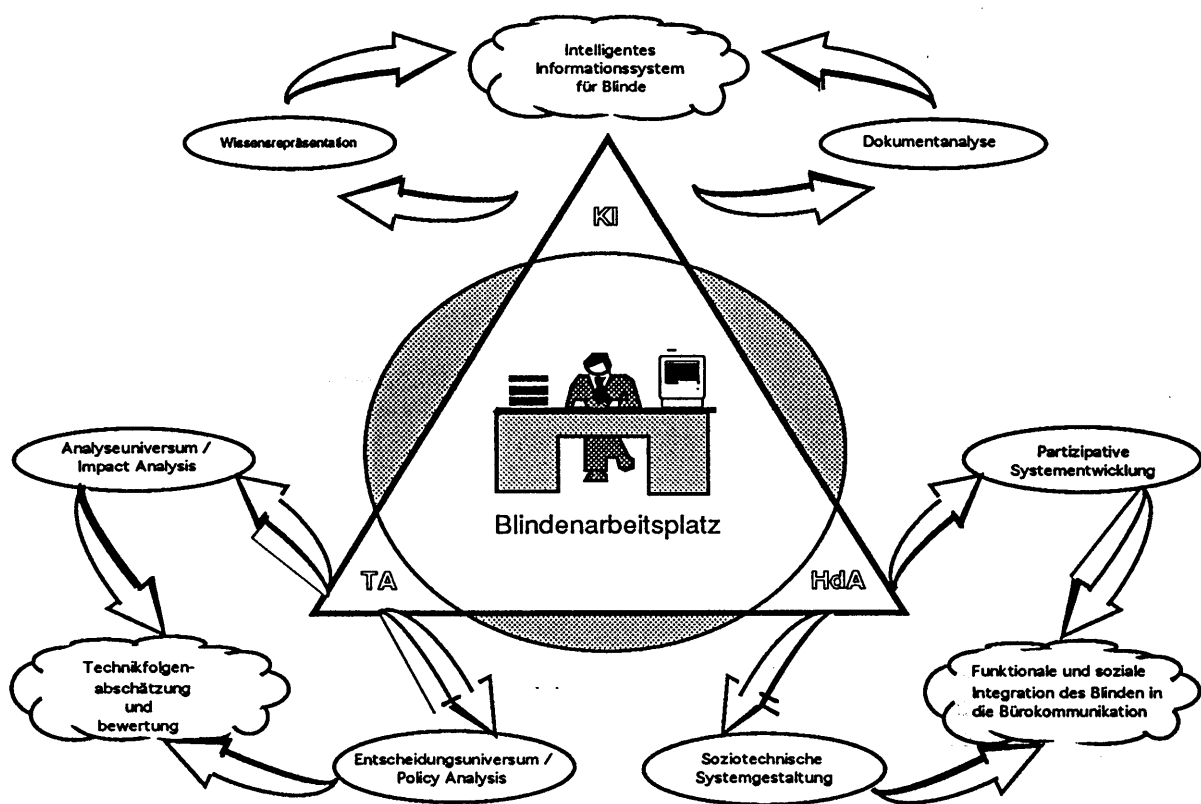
Intelligentes Informationssystem für Blinde

Wissensrepräsentation

Dokumentanalyse

KI

Blindenarbeitsplatz

Analyseuniversum / Impact Analysis

Partizipative Systementwicklung

TA

HdA

Technikfolgenabschätzung und bewertung

Funktionale und soziale Integration des Blinden in die Bürokommunikation

Entscheidungsuniversum / Policy Analysis

Soziotechnische Systemgestaltung